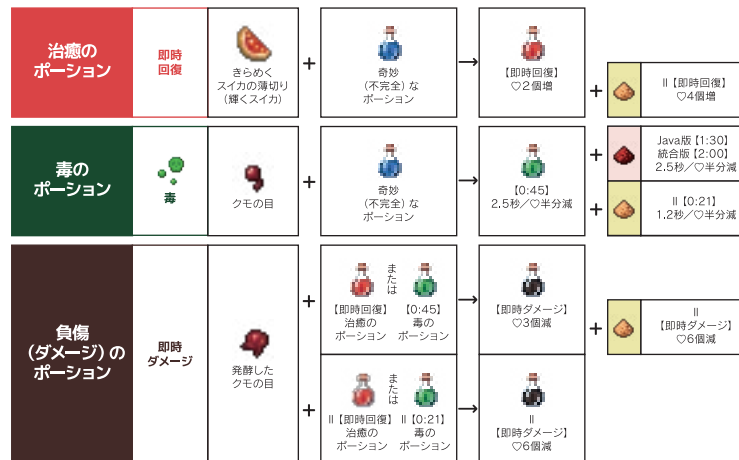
| | | | | | | | | |
|---|---|---|---|---|---|---|---|---|
| 治癒のポーション | 即時回復 | きらめくスイカの薄切り（輝くスイカ） | + | 奇妙（不完全）なポーション | → | 【即時回復】♡2個増 | + | Ⅱ【即時回復】♡4個増 |
| 毒のポーション | 毒 | クモの目 | + | 奇妙（不完全）なポーション | → | 【0:45】2.5秒／♡半分減 | + | Java版【1:30】統合版【2:00】2.5秒／♡半分減 |
| | | | | | | | + | Ⅱ【0:21】1.2秒／♡半分減 |
| 負傷（ダメージ）のポーション | 即時ダメージ | 発酵したクモの目 | + | 【即時回復】治癒のポーション または 【0:45】毒のポーション | → | 【即時ダメージ】♡3個減 | + | Ⅱ【即時ダメージ】♡6個減 |
| | | | + | Ⅱ【即時回復】治癒のポーション または Ⅱ【0:21】毒のポーション | → | Ⅱ【即時ダメージ】♡6個減 | | |